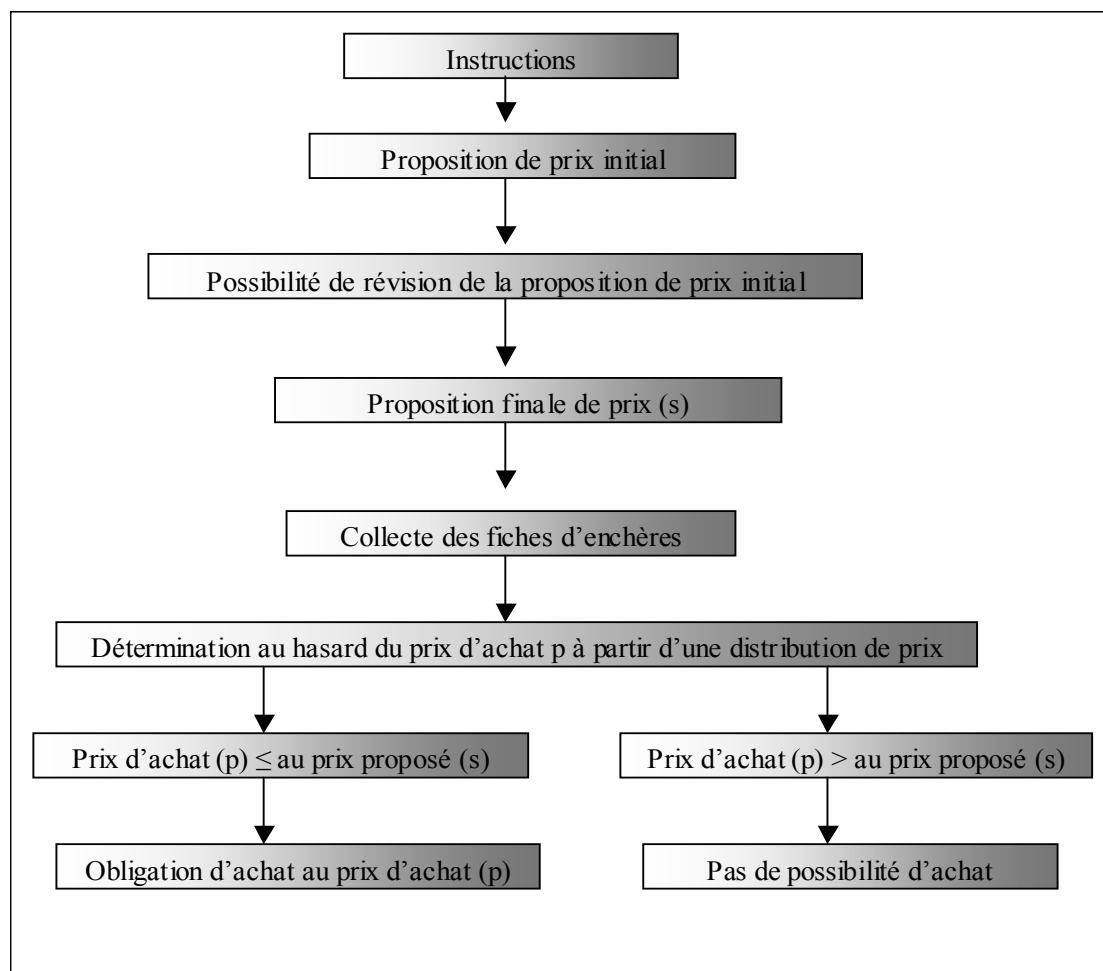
Instructions

Proposition de prix initial

Possibilité de révision de la proposition de prix initial

Proposition finale de prix (s)

Collecte des fiches d'enchères

Détermination au hasard du prix d'achat p à partir d'une distribution de prix

Prix d'achat (p) $\leq$ au prix proposé (s)

Obligation d'achat au prix d'achat (p)

Prix d'achat (p) > au prix proposé (s)

Pas de possibilité d'achat